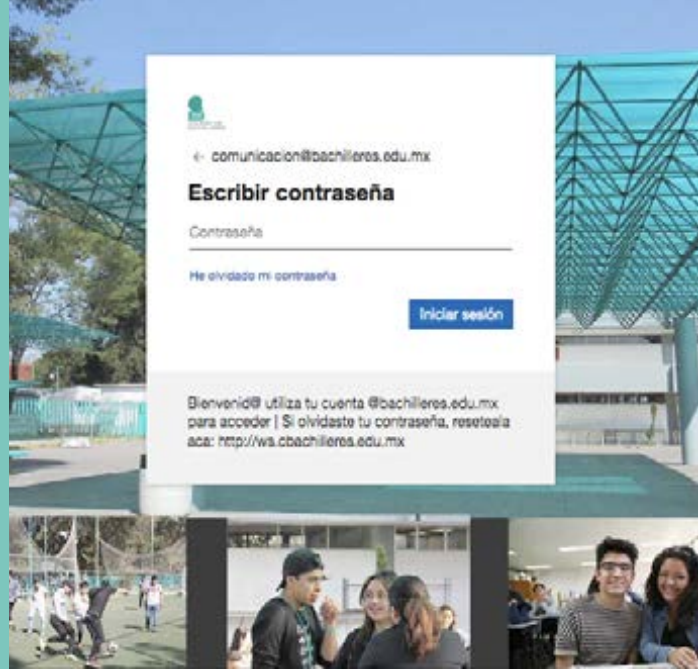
← comunicacion@bachilleres.edu.mx

Escribir contraseña

Contraseña

He olvidado mi contraseña

Iniciar sesión

Bienvenid@ utiliza tu cuenta @bachilleres.edu.mx para acceder | Si olvidaste tu contraseña, resetea la aca: http://ws.cbachilleres.edu.mx